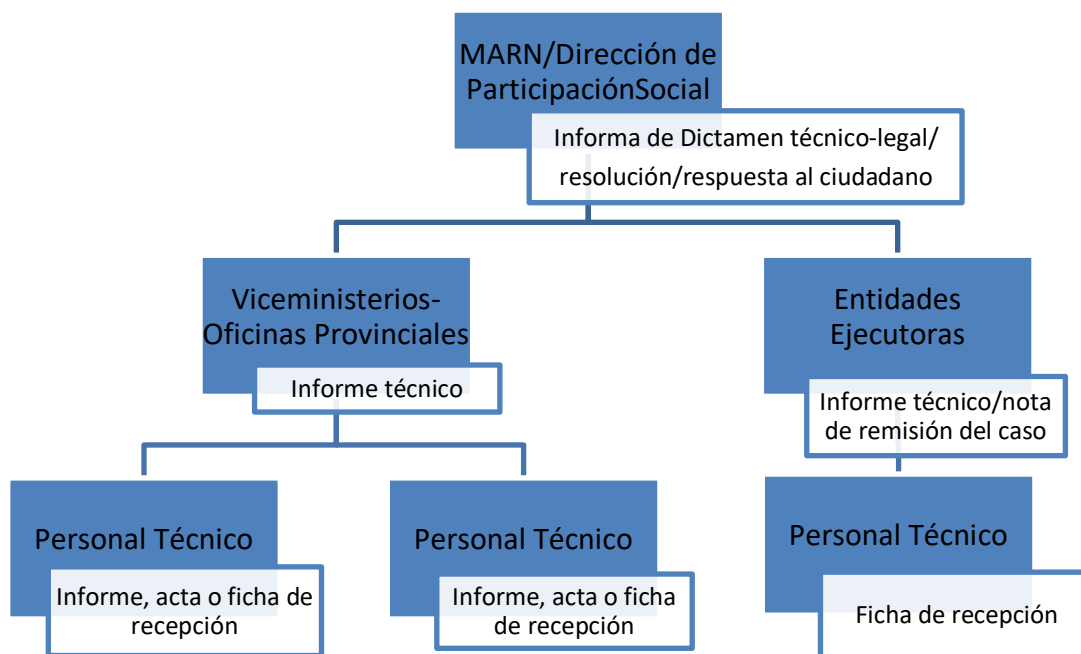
MARN/Dirección de ParticipaciónSocial

Informa de Dictamen técnico-legal/ resolución/respuesta al ciudadano

Viceministerios-Oficinas Provinciales

Informe técnico

Entidades Ejecutoras

Informe técnico/nota de remisión del caso

Personal Técnico

Informe, acta o ficha de recepción

Personal Técnico

Informe, acta o ficha de recepción

Personal Técnico

Ficha de recepción